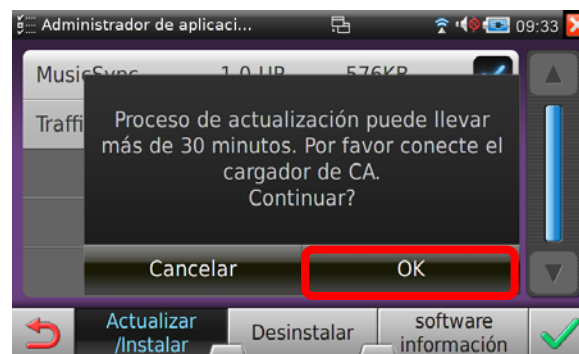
Administrador de aplicaci...

09:33

MusicSync 1.0.UP 576KB

Traffi

Proceso de actualización puede llevar más de 30 minutos. Por favor conecte el cargador de CA.
Continuar?

Cancelar

OK

Actualizar /Instalar

Desinstalar

software información